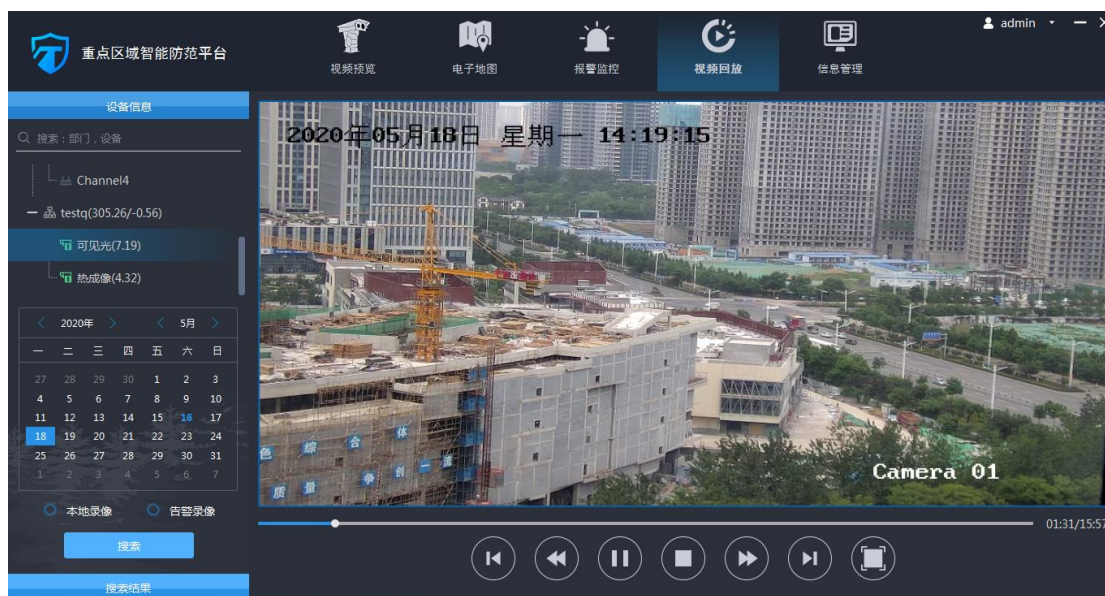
重点区域智能防范平台

视频预览 电子地图 报警监控 视频回放 信息管理

admin

设备信息

搜索：部门，设备

Channel4

testq(305.26/-0.56)

可见光(7.19)

热成像(4.32)

2020年 5月

| 一 | 二 | 三 | 四 | 五 | 六 | 日 |
|---|---|---|---|---|---|---|
| 27 | 28 | 29 | 30 | 1 | 2 | 3 |
| 4 | 5 | 6 | 7 | 8 | 9 | 10 |
| 11 | 12 | 13 | 14 | 15 | 16 | 17 |
| 18 | 19 | 20 | 21 | 22 | 23 | 24 |
| 25 | 26 | 27 | 28 | 29 | 30 | 31 |
| 1 | 2 | 3 | 4 | 5 | 6 | 7 |

本地录像 告警录像

搜索

搜索结果

2020年05月18日 星期一 14:19:15

综 合 体

质 量 争 创 一 流

Camera 01

01:31/15:57